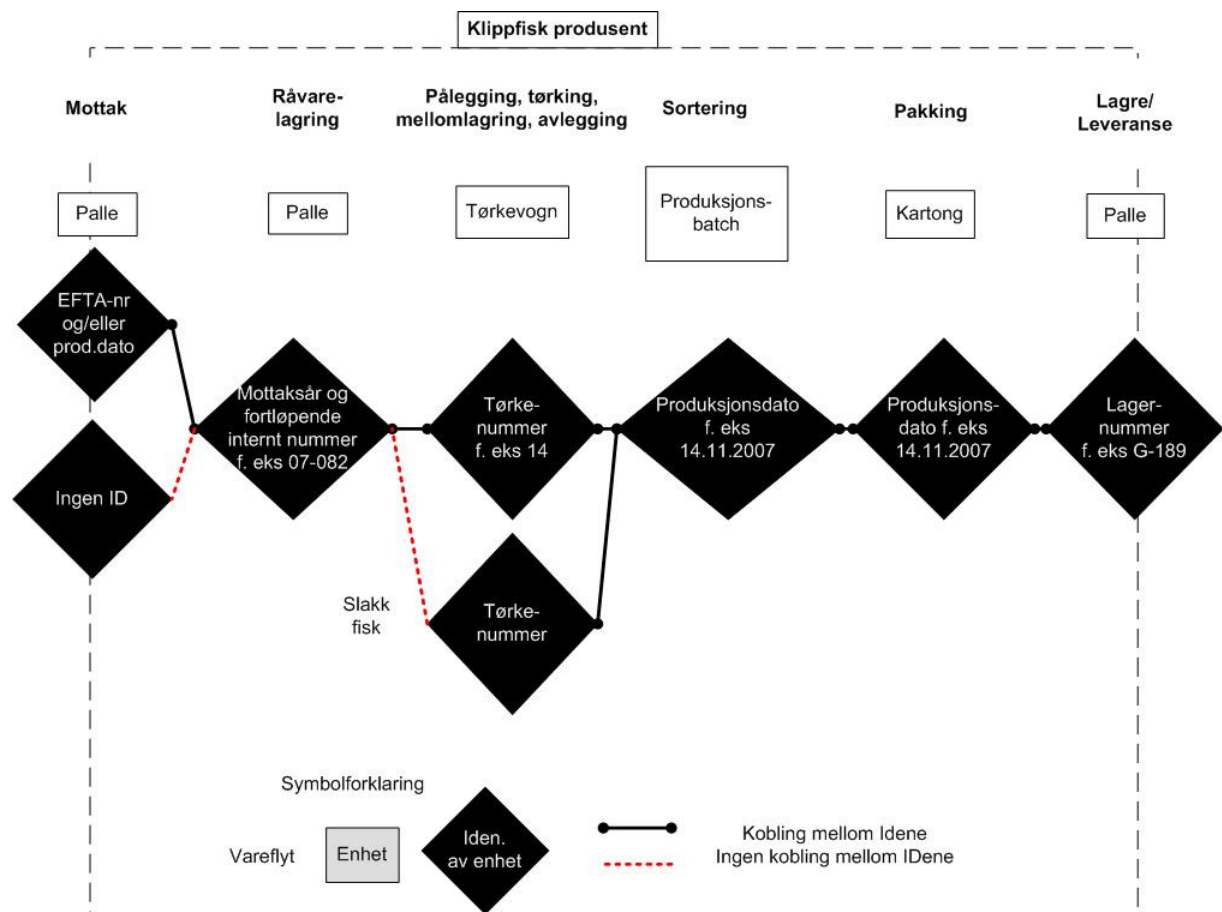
Klippfisk produsent

Mottak

Råvarelagring

Pålegging, tørking, mellomlagring, avlegging

Sortering

Pakking

Lagre/ Leveranse

Palle

Palle

Tørkevogn

Produksjonsbatch

Kartong

Palle

EFTA-nr og/eller prod.dato

Ingen ID

Mottaksår og fortløpende internt nummer f. eks 07-082

Tørkenummer f. eks 14

Slakk fisk

Tørkenummer

Produksjonsdato f. eks 14.11.2007

Produksjonsdato f. eks 14.11.2007

Lagernummer f. eks G-189

Symbolforklaring

Vareflyt

Enhet

Iden. av enhet

Kobling mellom Idene

Ingen kobling mellom IDene